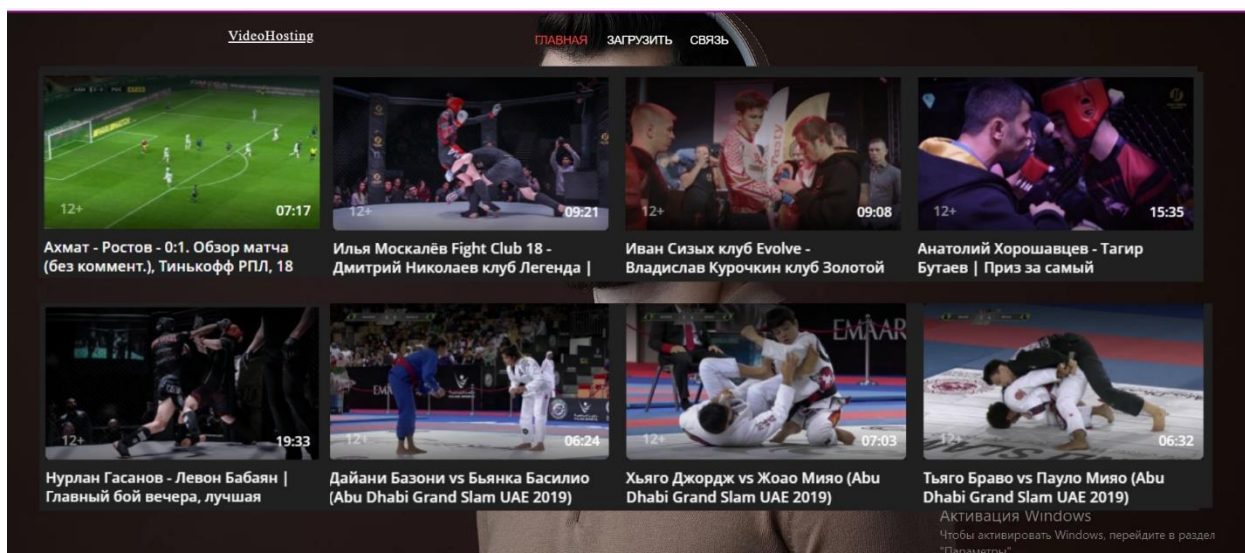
VideoHosting

ГЛАВНАЯ ЗАГРУЗИТЬ СВЯЗЬ

12+ 07:17
Ахмат - Ростов - 0:1. Обзор матча (без коммент.), Тинькофф РПЛ, 18

12+ 09:21
Илья Москалёв Fight Club 18 - Дмитрий Николаев клуб Легенда |

12+ 09:08
Иван Сизых клуб Evolve - Владислав Курочкин клуб Золотой

12+ 15:35
Анатолий Хорошавцев - Тагир Бутаев | Приз за самый

12+ 19:33
Нурлан Гасанов - Левон Бабаян | Главный бой вечера, лучшая

12+ 06:24
Дайани Базони vs Бьянка Басилио (Abu Dhabi Grand Slam UAE 2019)

12+ 07:03
Хьяго Джордж vs Жоао Мияо (Abu Dhabi Grand Slam UAE 2019)

12+ 06:32
Тьяго Браво vs Пауло Мияо (Abu Dhabi Grand Slam UAE 2019)

Активация Windows
Чтобы активировать Windows, перейдите в раздел "Параметры".